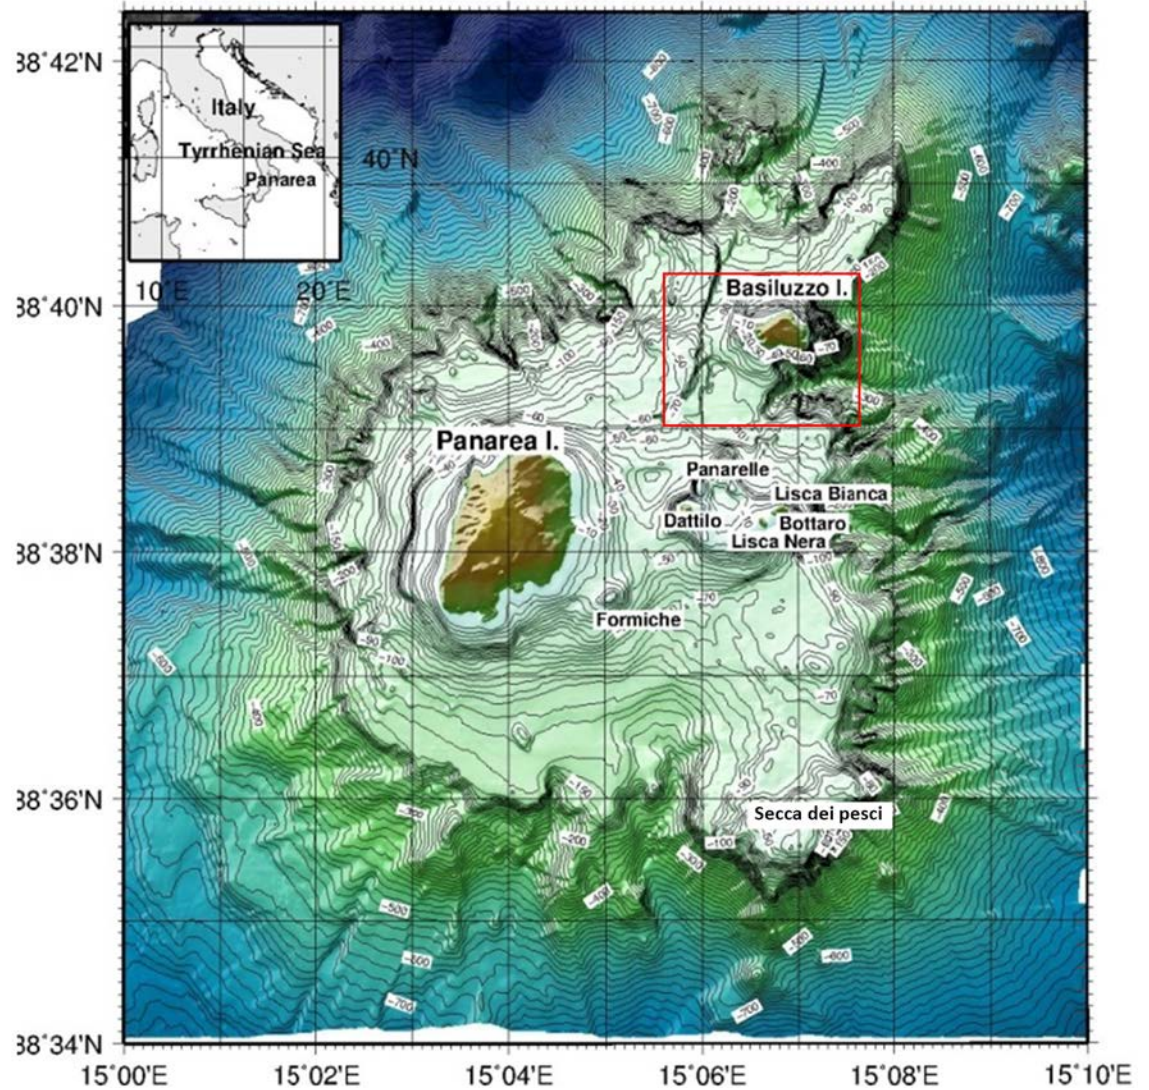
38°42'N
38°40'N
38°38'N
38°36'N
38°34'N

Italy
Tyrrhenian Sea
Panarea
40°N
10°E
20°E

Basiluzzo I.
Panarea I.
Panarelle
Lisca Bianca
Dattilo
Bottaro
Lisca Nera
Formiche
Secca dei pesci

-500
-400
-300
-200
-100
-90
-70
-60
-50
-600
-700
-800

15°00'E
15°02'E
15°04'E
15°06'E
15°08'E
15°10'E